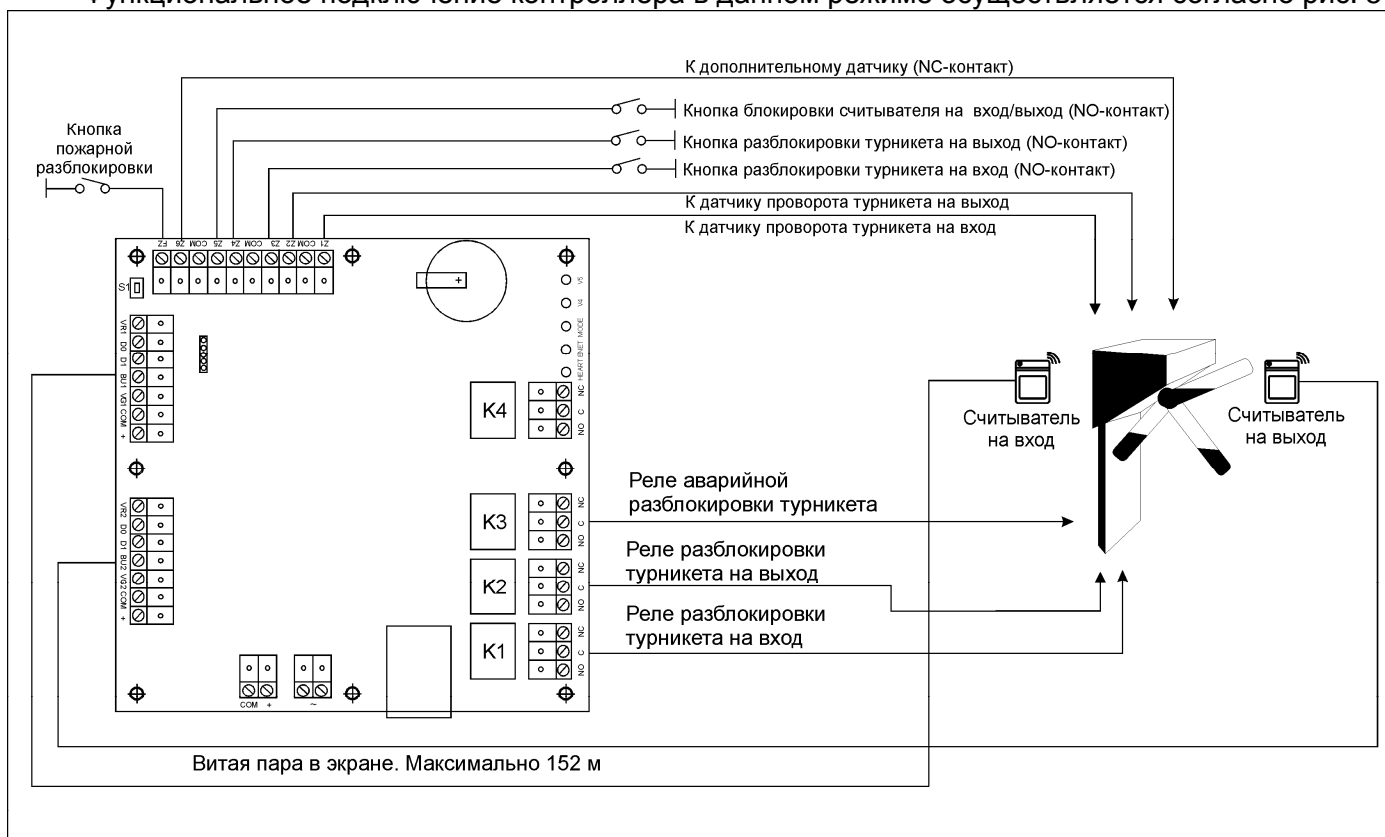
Функциональное подключение контроллера в данном режиме осуществляется согласно рис. 6

К дополнительному датчику (NC-контакт)

Кнопка блокировки считывателя на вход/выход (NO-контакт)

Кнопка разблокировки турникета на выход (NO-контакт)

Кнопка разблокировки турникета на вход (NO-контакт)

К датчику проворота турникета на выход

К датчику проворота турникета на вход

Кнопка пожарной разблокировки

FZ Z6 COM Z5 Z4 COM Z3 Z2 COM Z1

S1

+

V5 V4 MODE ENET HEART

VR1 D0 D1 BU1 VG1 COM +

K4

NC C NO

Считыватель на вход

Считыватель на выход

K3

NC C NO

Реле аварийной разблокировки турникета

VR2 D0 D1 BU2 VG2 COM +

K2

NC C NO

Реле разблокировки турникета на выход

K1

NC C NO

Реле разблокировки турникета на вход

COM +

~

Витая пара в экране. Максимально 152 м